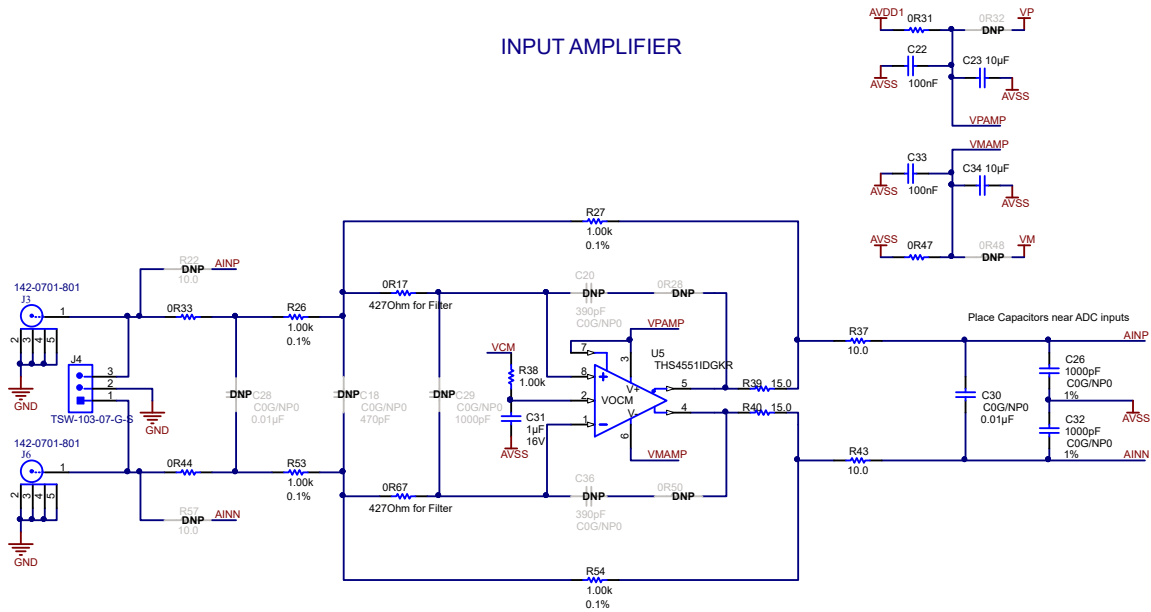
INPUT AMPLIFIER

AVDD1
0R31
R32
DNP
VP
C22
C23 10µF
AVSS
100nF
AVSS
VPAMP

VMAMP
C33
C34 10µF
AVSS
100nF
AVSS
AVSS
0R47
R48
DNP
VM

R27
1.00k
0.1%

142-0701-801
J3
1
2
3
4
5
GND
R22
DNP
10.0
AINP
0R33
R26
1.00k
0.1%
0R17
427Ohm for Filter
C20
DNP
390pF
C0G/NP0
0R28
DNP
VPAMP
U5
THS4551IDGKR
7
3
VCM
R38
1.00k
8
V+
5
R39 15.0
2
VOCM
C31
1µF
16V
1
V-
4
R40 15.0
6
AVSS
VMAMP

J4
3
2
1
TSW-103-07-G-S
GND

DNP C28
C0G/NP0
0.01µF
DNP C18
C0G/NP0
470pF
DNP C29
C0G/NP0
1000pF

142-0701-801
J6
1
2
3
4
5
GND
0R44
R53
1.00k
0.1%
0R67
427Ohm for Filter
C36
DNP
390pF
C0G/NP0
0R50
DNP
R57
DNP
10.0
AINN

R54
1.00k
0.1%

Place Capacitors near ADC inputs
R37
10.0
AINP
C26
1000pF
C0G/NP0
1%
C30
C0G/NP0
0.01µF
AVSS
C32
1000pF
C0G/NP0
1%
R43
10.0
AINN